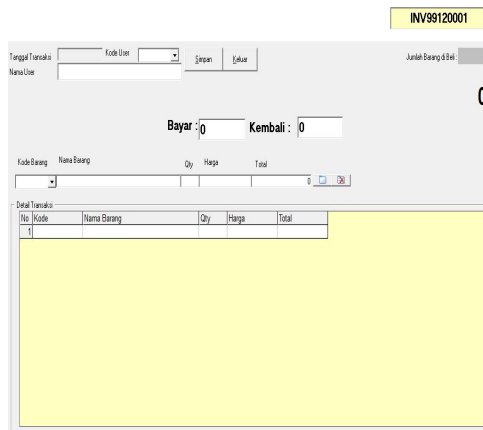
INV99120001

Tanggal Transaksi

Kode User

Simpan

Keluar

Jumlah Barang di Beli :

Nama User

0

Bayar : 0

Kembali : 0

Kode Barang

Nama Barang

Qty

Harga

Total

0

Detail Transaksi

| No | Kode | Nama Barang | Qty | Harga | Total |
|---|---|---|---|---|---|
| 1 | | | | | |